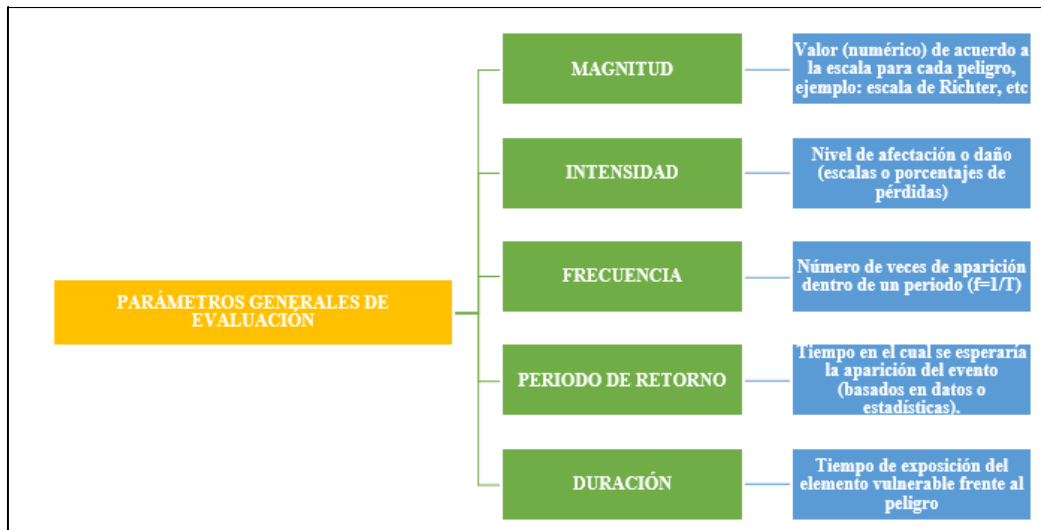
PARÁMETROS GENERALES DE EVALUACIÓN

MAGNITUD

Valor (numérico) de acuerdo a la escala para cada peligro, ejemplo: escala de Richter, etc

INTENSIDAD

Nivel de afectación o daño (escalas o porcentajes de pérdidas)

FRECUENCIA

Número de veces de aparición dentro de un periodo (f=1/T)

PERIODO DE RETORNO

Tiempo en el cual se esperaría la aparición del evento (basados en datos o estadísticas).

DURACIÓN

Tiempo de exposición del elemento vulnerable frente al peligro